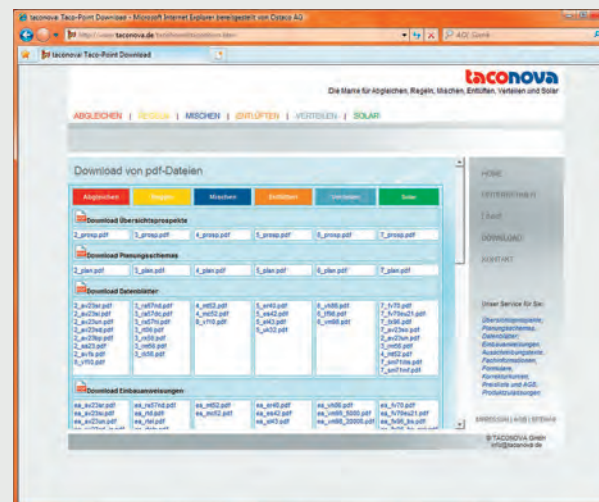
taconova Taco-Point Download - Microsoft Internet Explorer bereitgestellt von Cyaco AG

http://www.taconova.de/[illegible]

AOL Suche

taconova Taco-Point Download

taconova

Die Marke für Abgleichen, Regeln, Mischen, Entlüften, Verteilen und Solar

ABGLEICHEN | REGELN | MISCHEN | ENTLÜFTEN | VERTEILEN | SOLAR

Download von pdf-Dateien

| Abgleichen | Regeln | Mischen | Entlüften | Verteilen | Solar |
|---|---|---|---|---|---|

Download Übersichtsprospekte

| 2_prosp.pdf | 3_prosp.pdf | 4_prosp.pdf | 5_prosp.pdf | 6_prosp.pdf | 7_prosp.pdf |
|---|---|---|---|---|---|

Download Planungsschemas

| 2_plan.pdf | 3_plan.pdf | 4_plan.pdf | 5_plan.pdf | 6_plan.pdf | 7_plan.pdf |
|---|---|---|---|---|---|

Download Datenblätter

| 2_av23er.pdf 2_av23el.pdf 2_av23un.pdf 2_av23ed.pdf 2_av23fp.pdf 2_ea23.pdf 2_avfs.pdf 2_vf10.pdf | 3_ra57nd.pdf 3_ra57dc.pdf 3_ra57hl.pdf 3_rt50.pdf 3_rs50.pdf 3_rs60.pdf 3_rt50.pdf | 4_mt52.pdf 4_mc52.pdf 4_vf10.pdf | 5_er40.pdf 5_es42.pdf 5_el43.pdf 5_ut32.pdf | 6_vt65.pdf 6_tf66.pdf 6_vm66.pdf | 7_tv70.pdf 7_tv70ss21.pdf 7_fs90.pdf 7_av23ss.pdf 7_av23un.pdf 7_vm66.pdf 7_mt52.pdf 7_sol1ss.pdf 7_sol1nd.pdf |
|---|---|---|---|---|---|

Download Einbauanweisungen

| ea_av23er.pdf ea_av23el.pdf ea_av23un.pdf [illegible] | ea_ra57nd.pdf ea_rt50.pdf ea_rt60.pdf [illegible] | ea_mt52.pdf ea_mc52.pdf | ea_er40.pdf ea_es42.pdf ea_el43.pdf | ea_vt65.pdf ea_vm66_5000.pdf ea_vm66_20000.pdf | ea_tv70.pdf ea_tv70ss21.pdf ea_fs90_ss.pdf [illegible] |
|---|---|---|---|---|---|

HOME

UNTERNEHMEN

E-Mail

DOWNLOAD

KONTAKT

Unser Service für Sie:

Übersichtsprospekte, Planungsschemas, Datenblätter, Einbauanweisungen, Ausschreibungstexte, Fachinformationen, Formulare, Korrekturen, Preisliste und AGB, Produktzulassungen

IMPRESSUM | AGB | SITEMAP

© TACONOVA GmbH
info@taconova.de